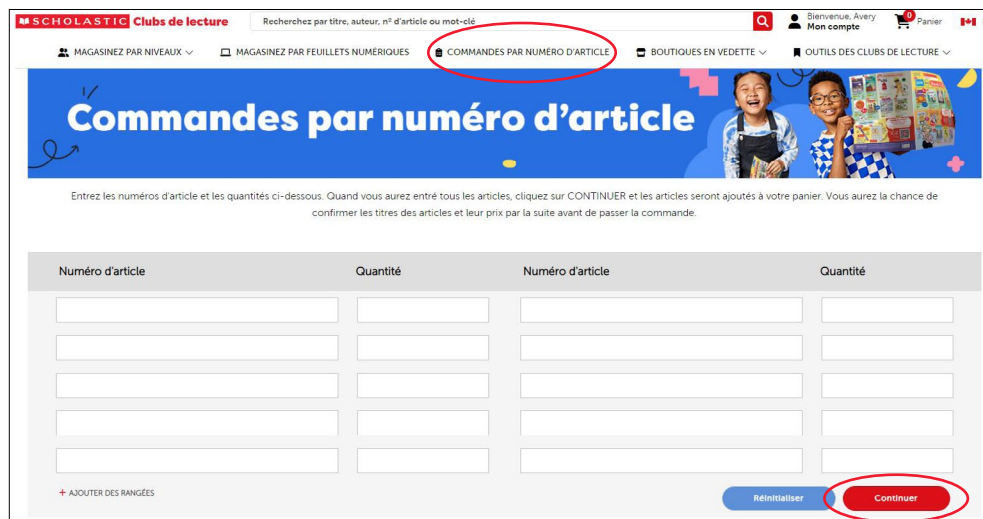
SCHOLASTIC Clubs de lecture

Recherchez par titre, auteur, nº d'article ou mot-clé

Bienvenue, Avery
Mon compte

0 Panier

MAGASINEZ PAR NIVEAUX

MAGASINEZ PAR FEUILLETS NUMÉRIQUES

COMMANDES PAR NUMÉRO D'ARTICLE

BOUTIQUES EN VEDETTE

OUTILS DES CLUBS DE LECTURE

Commandes par numéro d'article

Entrez les numéros d'article et les quantités ci-dessous. Quand vous aurez entré tous les articles, cliquez sur CONTINUER et les articles seront ajoutés à votre panier. Vous aurez la chance de confirmer les titres des articles et leur prix par la suite avant de passer la commande.

| Numéro d'article | Quantité | Numéro d'article | Quantité |
|---|---|---|---|
| | | | |
| | | | |
| | | | |
| | | | |
| | | | |

+ AJOUTER DES RANGÉES

Réinitialiser

Continuer